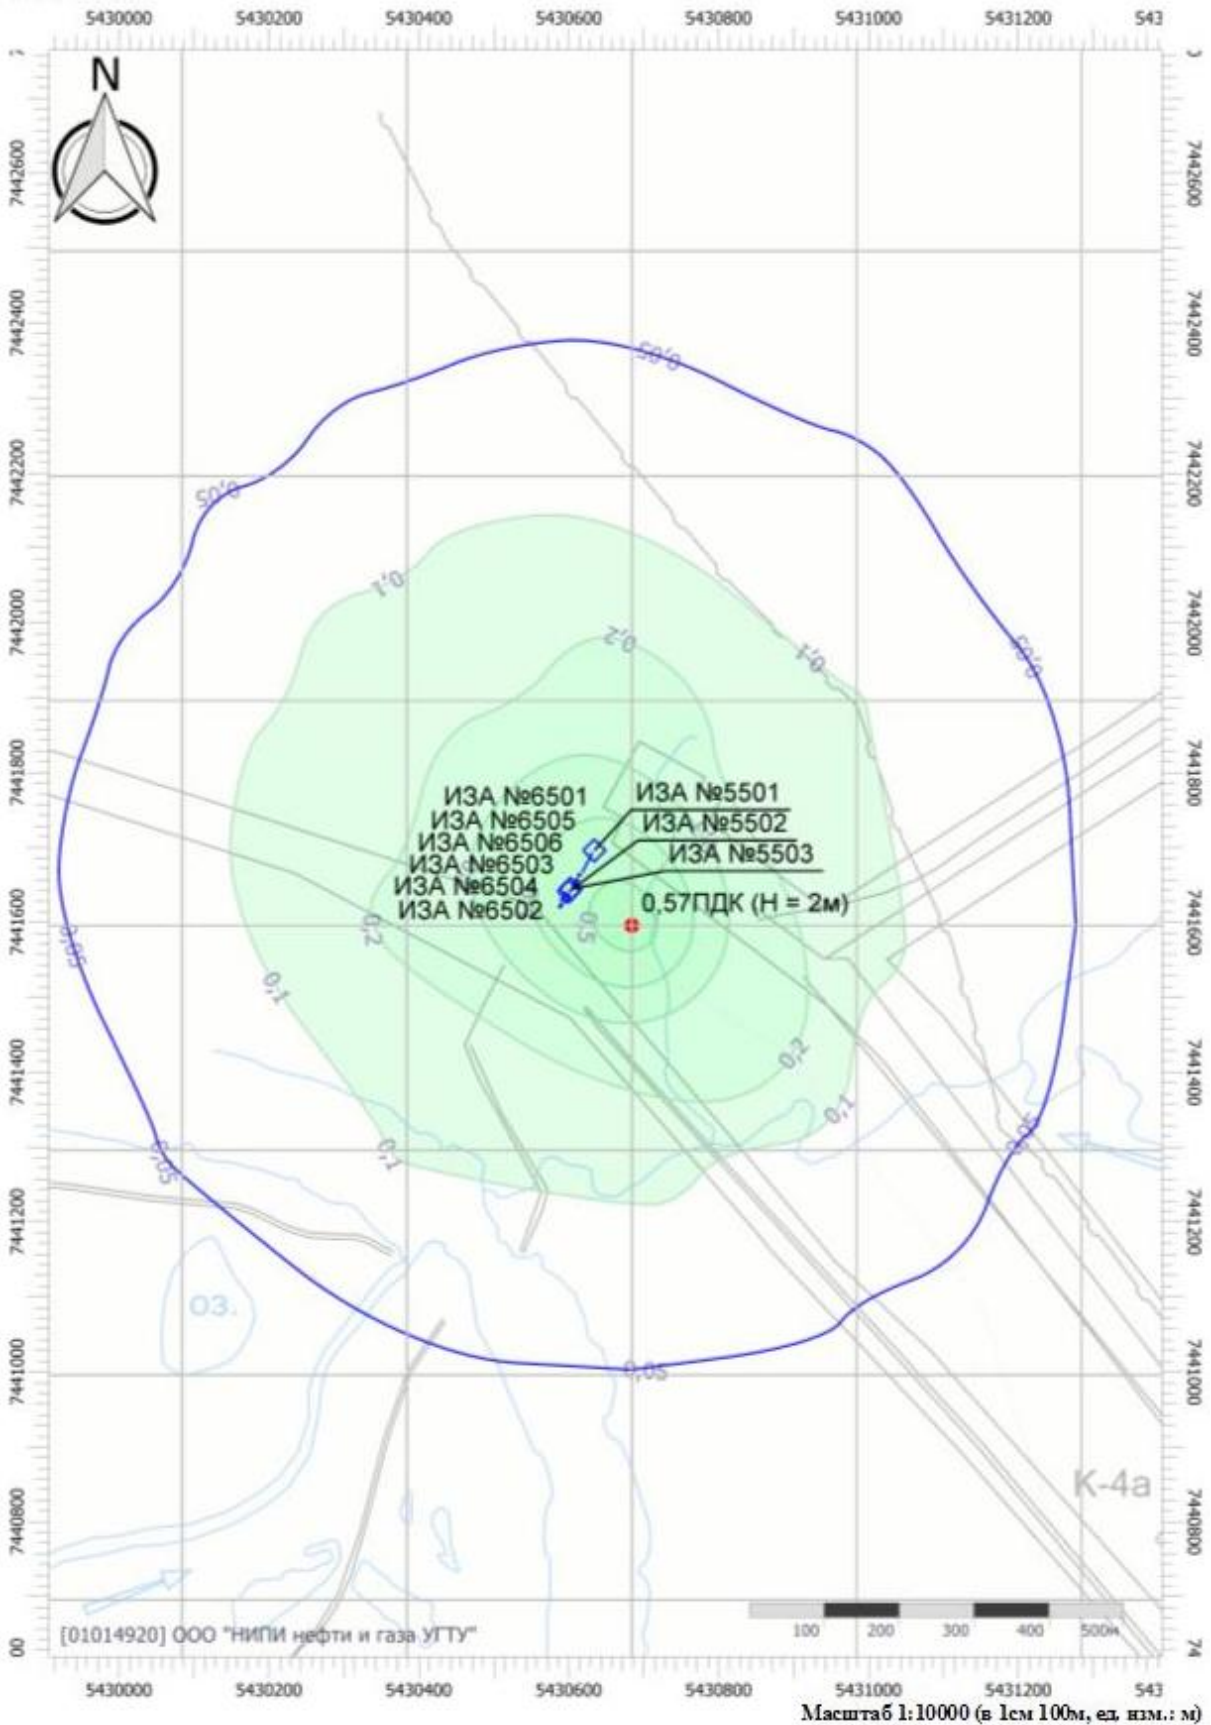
5430000 5430200 5430400 5430600 5430800 5431000 5431200 543

N

7442600
7442400
7442200
7442000
7441800
7441600
7441400
7441200
7441000
7440800

7442600
7442400
7442200
7442000
7441800
7441600
7441400
7441200
7441000
7440800

0,05
0,05
0,1
0,2
0,1
0,05
ИЗА №6501
ИЗА №6505
ИЗА №6506
ИЗА №6503
ИЗА №6504
ИЗА №6502
ИЗА №5501
ИЗА №5502
ИЗА №5503
0,57ПДК (Н = 2м)
0,2
0,5
0,05
0,1
0,2
0,1
0,05
0,1
0,05
0,05
оз.
0,05
К-4а

[01014920] ООО "НИПИ нефти и газа УГТУ"
100 200 300 400 500м

5430000 5430200 5430400 5430600 5430800 5431000 5431200 543
Масштаб 1:10000 (в 1см 100м, ед. изм.: м)